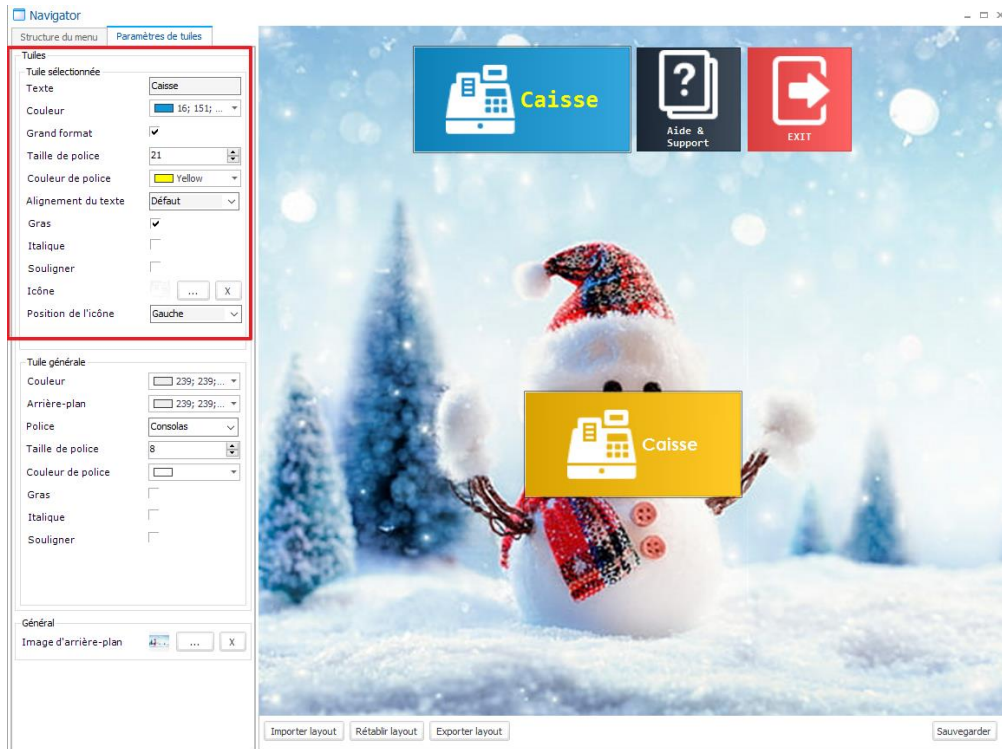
Navigator

Structure du menu | Paramètres de tuiles

Tuiles
Tuile sélectionnée
Texte Caisse
Couleur 16; 151; ...
Grand format ✔
Taille de police 21
Couleur de police Yellow
Alignement du texte Défaut
Gras ✔
Italique
Souligner
Icône ... X
Position de l'icône Gauche

Tuile générale
Couleur 239; 239; ...
Arrière-plan 239; 239; ...
Police Consolas
Taille de police 8
Couleur de police
Gras
Italique
Souligner

Général
Image d'arrière-plan ... X

Caisse

Aide & Support

EXIT

Caisse

Importer layout | Rétablir layout | Exporter layout | Sauvegarder